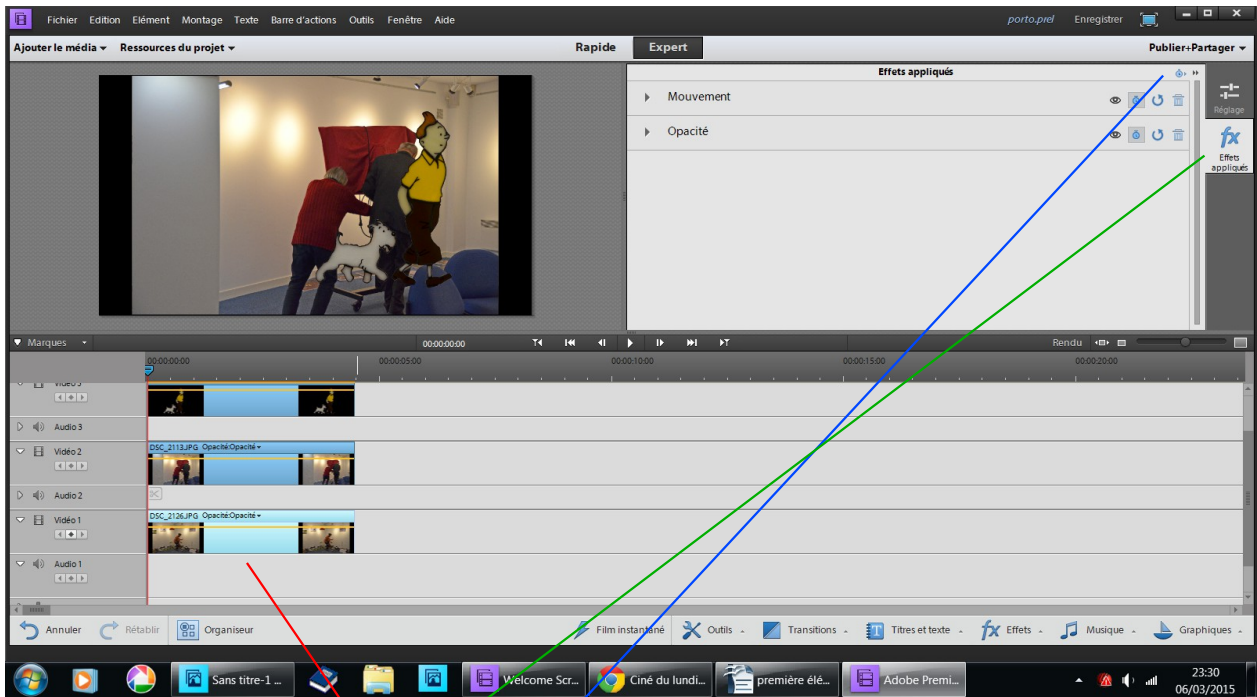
Fichier Edition Elément Montage Texte Barre d'actions Outils Fenêtre Aide

porto.prel Enregistrer

Ajouter le média ▾ Ressources du projet ▾

Rapide Expert

Publier+Partager ▾

Effets appliqués

Mouvement

Opacité

Réglage

Effets appliqués

Marques

00:00:00:00

Rendu

00;00;00;00 00;00;05;00 00;00;10;00 00;00;15;00 00;00;20;00

Vidéo 3

Audio 3

Vidéo 2

DSC_2113.JPG Opacité:Opacité ▾

Audio 2

Vidéo 1

DSC_2126.JPG Opacité:Opacité ▾

Audio 1

Annuler Rétablir Organiseur

Film instantané Outils Transitions Titres et texte Effets Musique Graphiques

Sans titre-1 ... Welcome Scr... Ciné du lundi... première élé... Adobe Premi...

23:30
06/03/2015